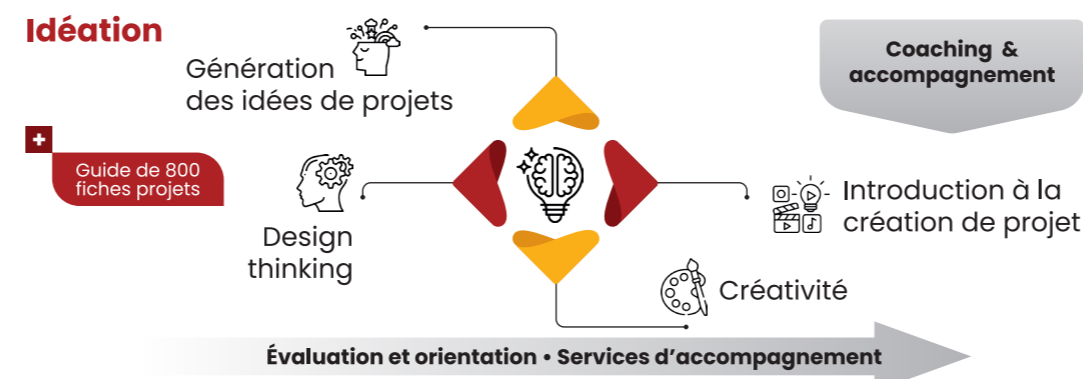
Idéation

Génération des idées de projets

Coaching & accompagnement

+

Guide de 800 fiches projets

Design thinking

Introduction à la création de projet

Créativité

Évaluation et orientation • Services d'accompagnement